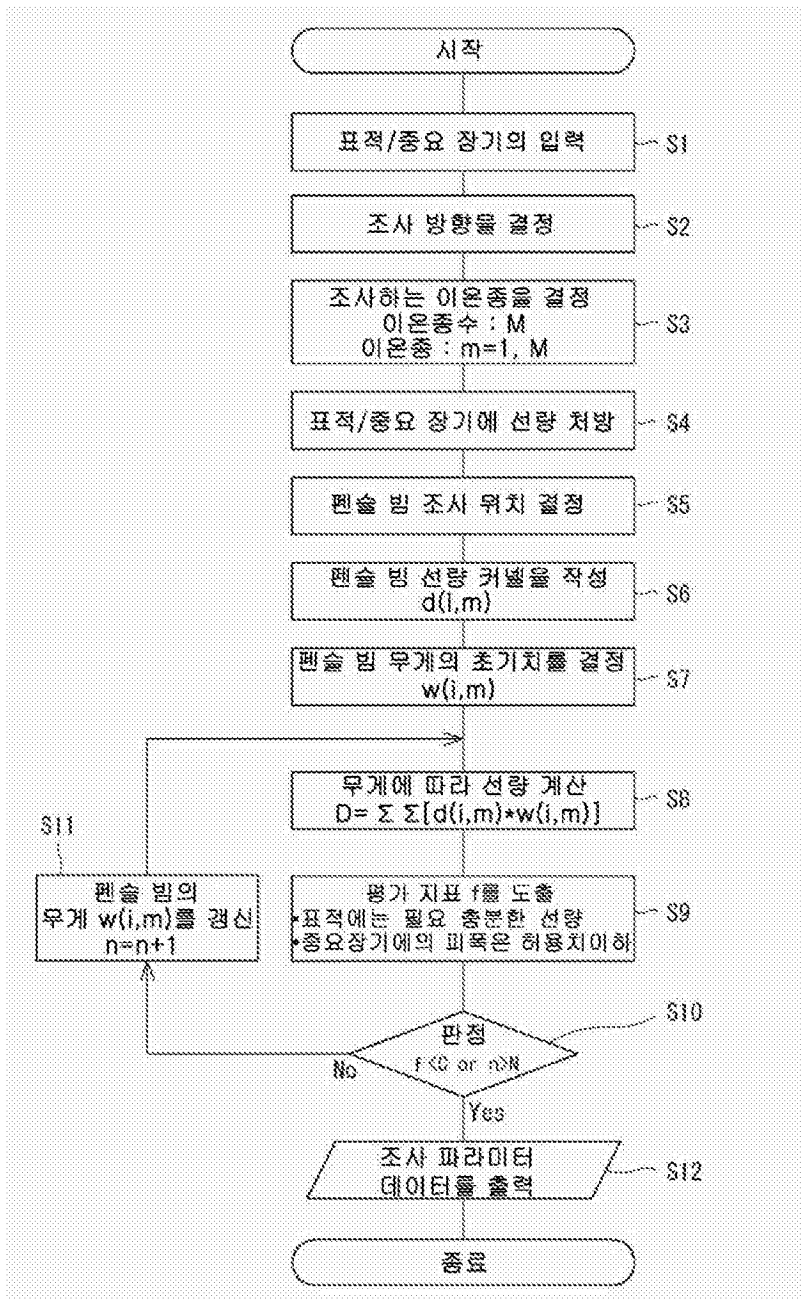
시작

표적/중요 장기의 입력 S1

조사 방향을 결정 S2

조사하는 이온종을 결정
이온종수 : M
이온종 : m=1, M S3

표적/중요 장기에 선량 처방 S4

펜슬 빔 조사 위치 결정 S5

펜슬 빔 선량 커넬을 작성
d(i,m) S6

펜슬 빔 무게의 초기치를 결정
w(i,m) S7

무게에 따라 선량 계산
$D= \Sigma \Sigma [d(i,m)*w(i,m)]$ S8

평가 지표 f를 도출
•표적에는 필요 충분한 선량
•중요장기에의 피폭은 허용치이하 S9

S11
펜슬 빔의
무게 w(i,m)를 갱신
n=n+1

판정
f<C or n>N S10

No

Yes

조사 파라미터
데이터를 출력 S12

종료